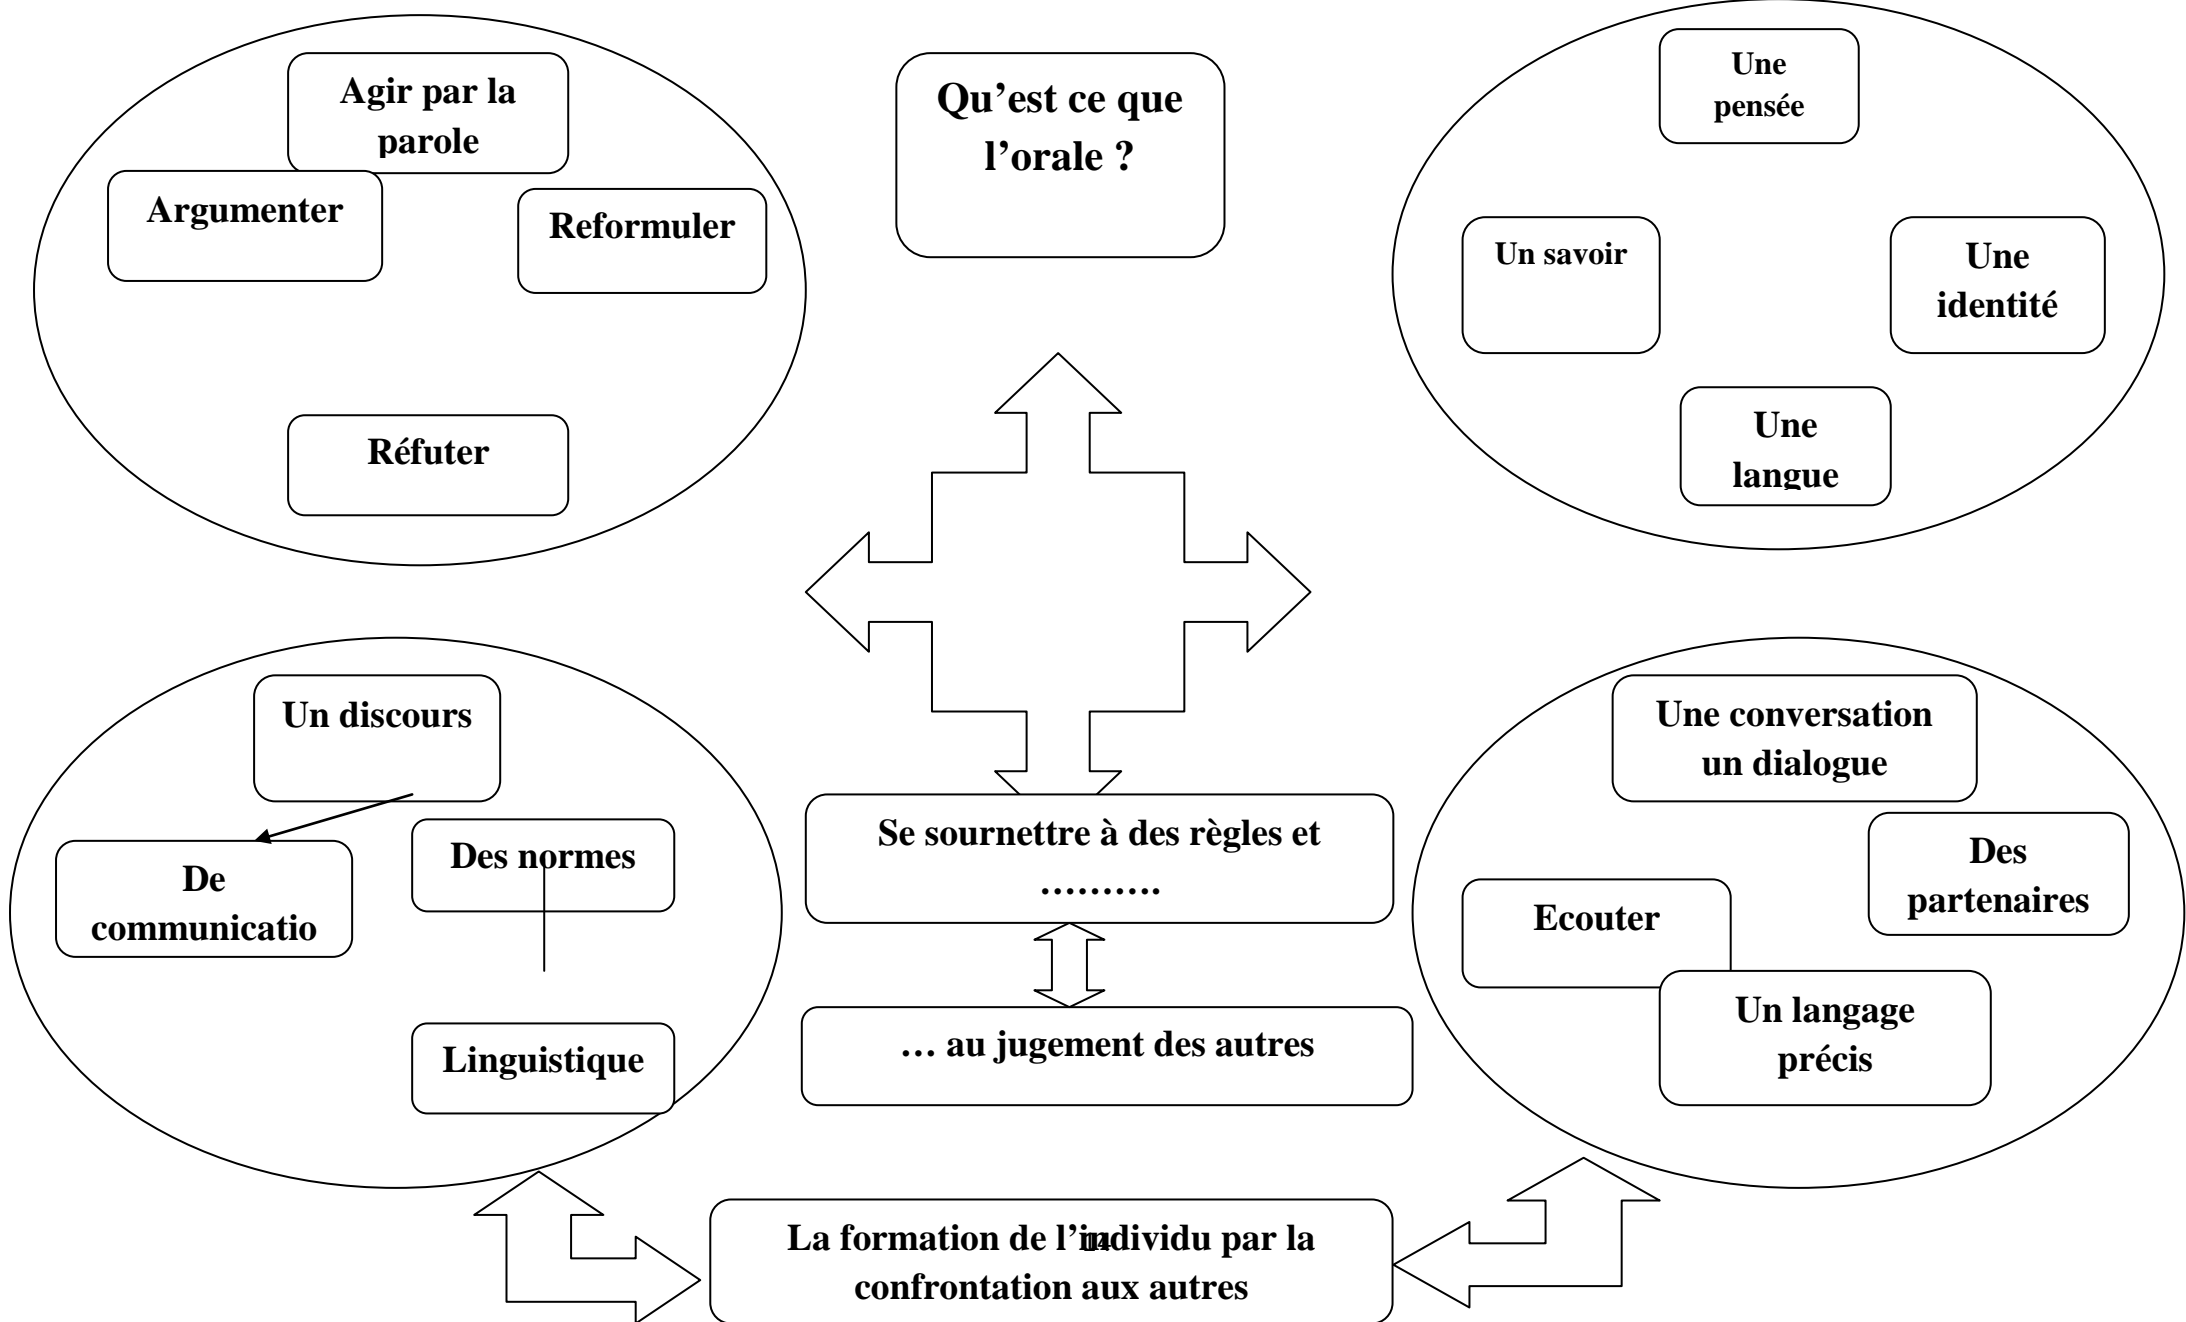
Agir par la parole

Argumenter

Reformuler

Réfuter

Qu’est ce que l’orale ?

Une pensée

Un savoir

Une identité

Une langue

Un discours

De communicatio

Des normes

Linguistique

Se sournettre à des règles et ……….

… au jugement des autres

Une conversation un dialogue

Des partenaires

Ecouter

Un langage précis

La formation de l’individu par la confrontation aux autres

14